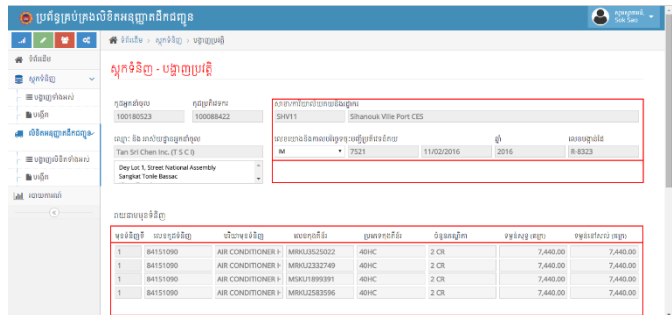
ប្រព័ន្ធគ្រប់គ្រងលិខិតអនុញ្ញាតដឹកជញ្ជូន

Sok Sao

ទំព័រដើម
ស្តុកទំនិញ
បញ្ជីទាំងអស់
បង្កើត
លិខិតអនុញ្ញាតដឹកជញ្ជូន
បញ្ជីលិខិតទាំងអស់
បង្កើត
របាយការណ៍

ទំព័រដើម > ស្តុកទំនិញ > បង្ហាញព័ត៌មាន

ស្តុកទំនិញ - បង្ហាញព័ត៌មាន

| 100180523 | 100088422 |

Tan Sri Chen Inc. (T S C I)

Dey Lot 1, Street National Assembly Sangkat Tonle Bassac

SHV11 | Sihanouk Ville Port CES

IM | 7521 | 11/02/2016 | 2016 | R-8323

| | | | | | | |
|---|---|---|---|---|---|---|
| 1 | 84151090 | AIR CONDITIONER H | MRKU3525022 | 40HC | 2 CR | 7,440.00 | 7,440.00 |
| 1 | 84151090 | AIR CONDITIONER H | MRKU2332749 | 40HC | 2 CR | 7,440.00 | 7,440.00 |
| 1 | 84151090 | AIR CONDITIONER H | MSKU1899391 | 40HC | 2 CR | 7,440.00 | 7,440.00 |
| 1 | 84151090 | AIR CONDITIONER H | MRKU2583596 | 40HC | 2 CR | 7,440.00 | 7,440.00 |